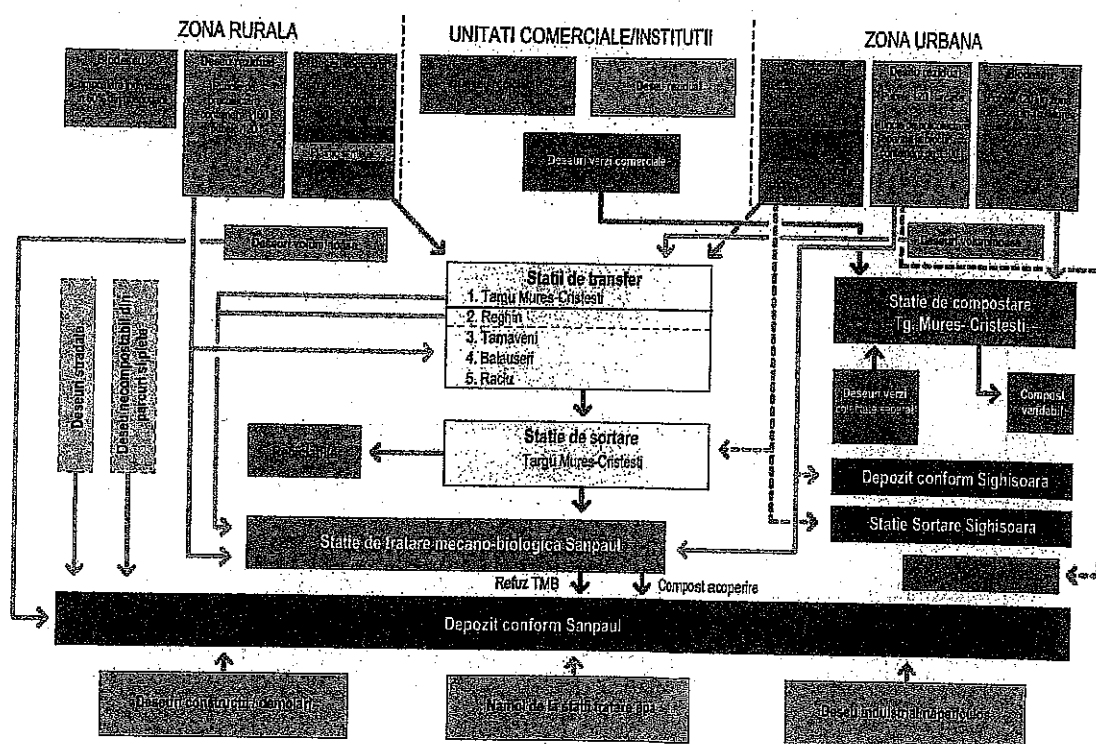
ZONA RURALA

UNITATI COMERCIALE/INSTITUTII

ZONA URBANA

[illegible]

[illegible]

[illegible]

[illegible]

Deseuri reziduale

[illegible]

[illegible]

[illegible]

Deseuri verzi comerciale

Deseuri voluminoase

Deseuri voluminoase

Statii de transfer
1. Targu Mures-Cristesti
2. Reghin
3. Tarnaveni
4. Balauseri
5. Raciu

Statie de compostare Tg. Mures- Cristesti

Deseuri stradale

Deseuri necompostabile din parcuri si piete

Deseuri verzi colectate separat

Compost vandabil

Statie de sortare Targu Mures-Cristesti

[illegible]

Depozit conform Sighisoara

Statie Sortare Sighisoara

Statie de tratare mecano-biologica Sanpaul

Refuz TMB

Compost acoperire

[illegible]

Depozit conform Sanpaul

Deseuri construcții-demolări

Namol de la statii tratare apa

Deseuri industriale nepericuloase